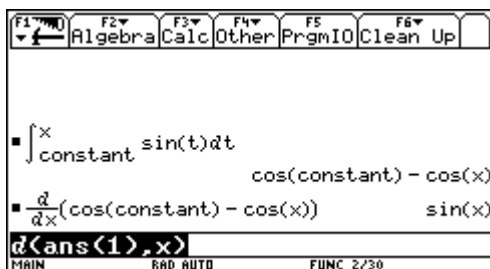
F1 F2 Algebra F3 Calc F4 Other F5 PrgmIO F6 Clean Up

■ $\int_{constant}^{x} \sin(t)dt$

$\cos(constant) - \cos(x)$

■ $\frac{d}{dx}(\cos(constant) - \cos(x))$ $\sin(x)$

d(ans(1),x)

MAIN RAD AUTO FUNC 2/30